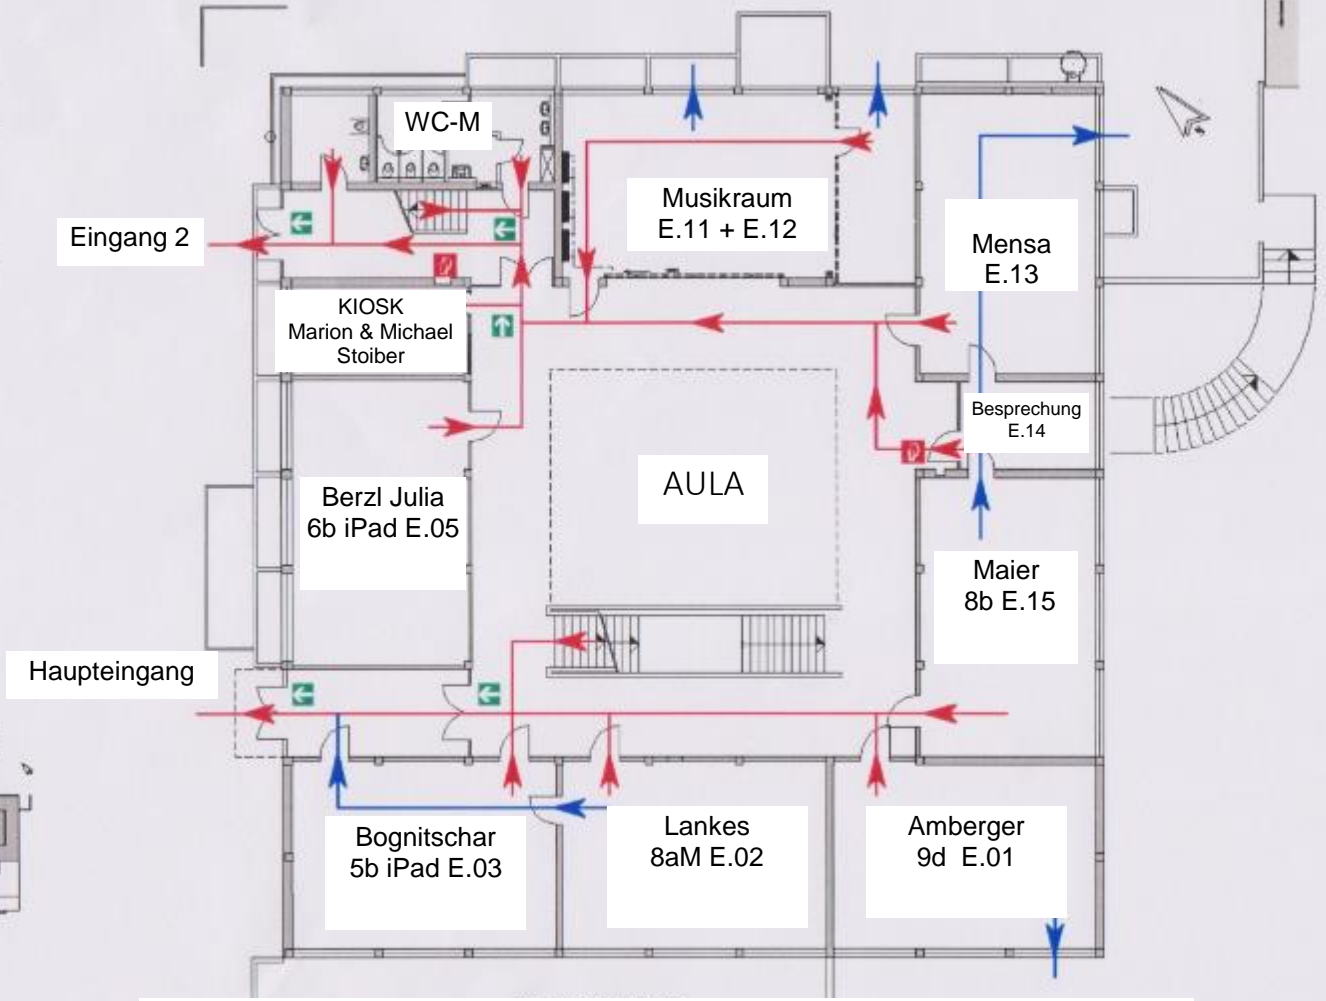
WC-M

Musikraum
E.11 + E.12

Eingang 2

Mensa
E.13

KIOSK
Marion & Michael
Stoiber

Besprechung
E.14

AULA

Berzl Julia
6b iPad E.05

Maier
8b E.15

Haupteingang

Bognitschar
5b iPad E.03

Lankes
8aM E.02

Amberger
9d E.01